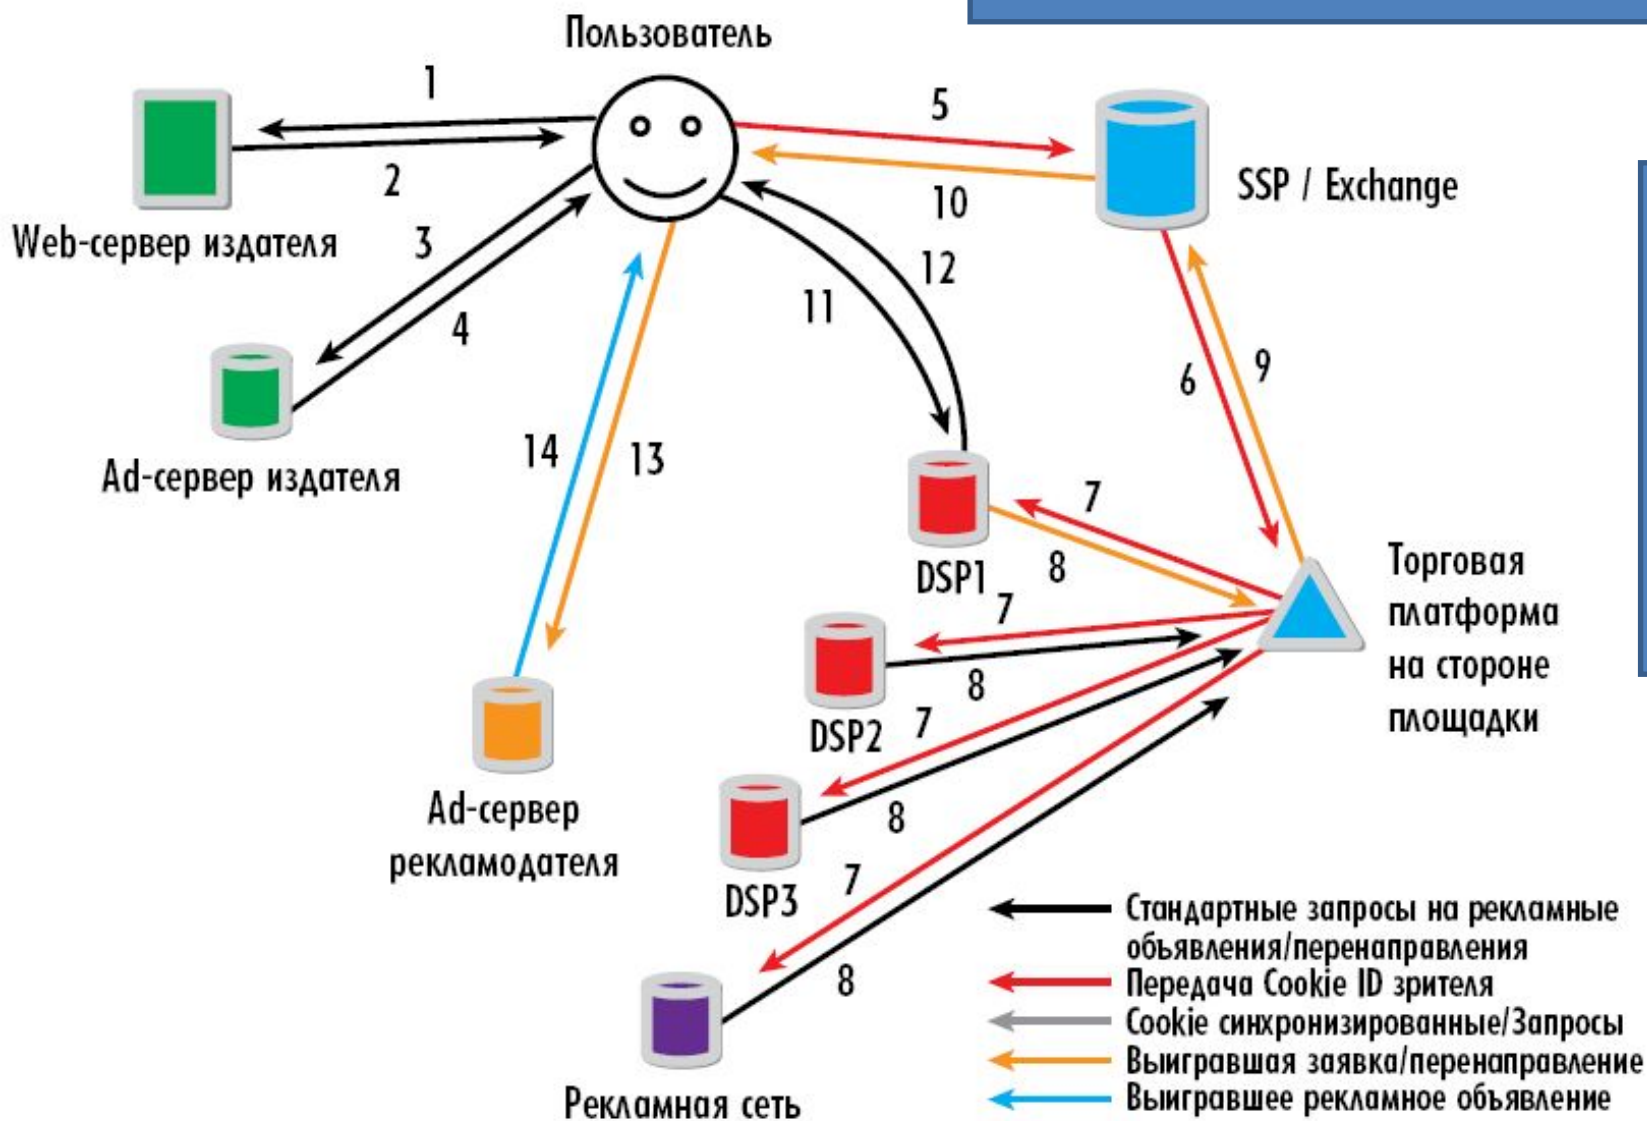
Пользователь

1

2

Web-сервер издателя

3

4

Ad-сервер издателя

5

10

SSP / Exchange

12

11

6

9

14

13

DSP1

7

8

DSP2

7

8

DSP3

7

8

7

8

Торговая платформа на стороне площадки

Ad-сервер рекламодателя

Рекламная сеть

Стандартные запросы на рекламные объявления/перенаправления
Передача Cookie ID зрителя
Cookie синхронизированные/Запросы
Выигравшая заявка/перенаправление
Выигравшее рекламное объявление